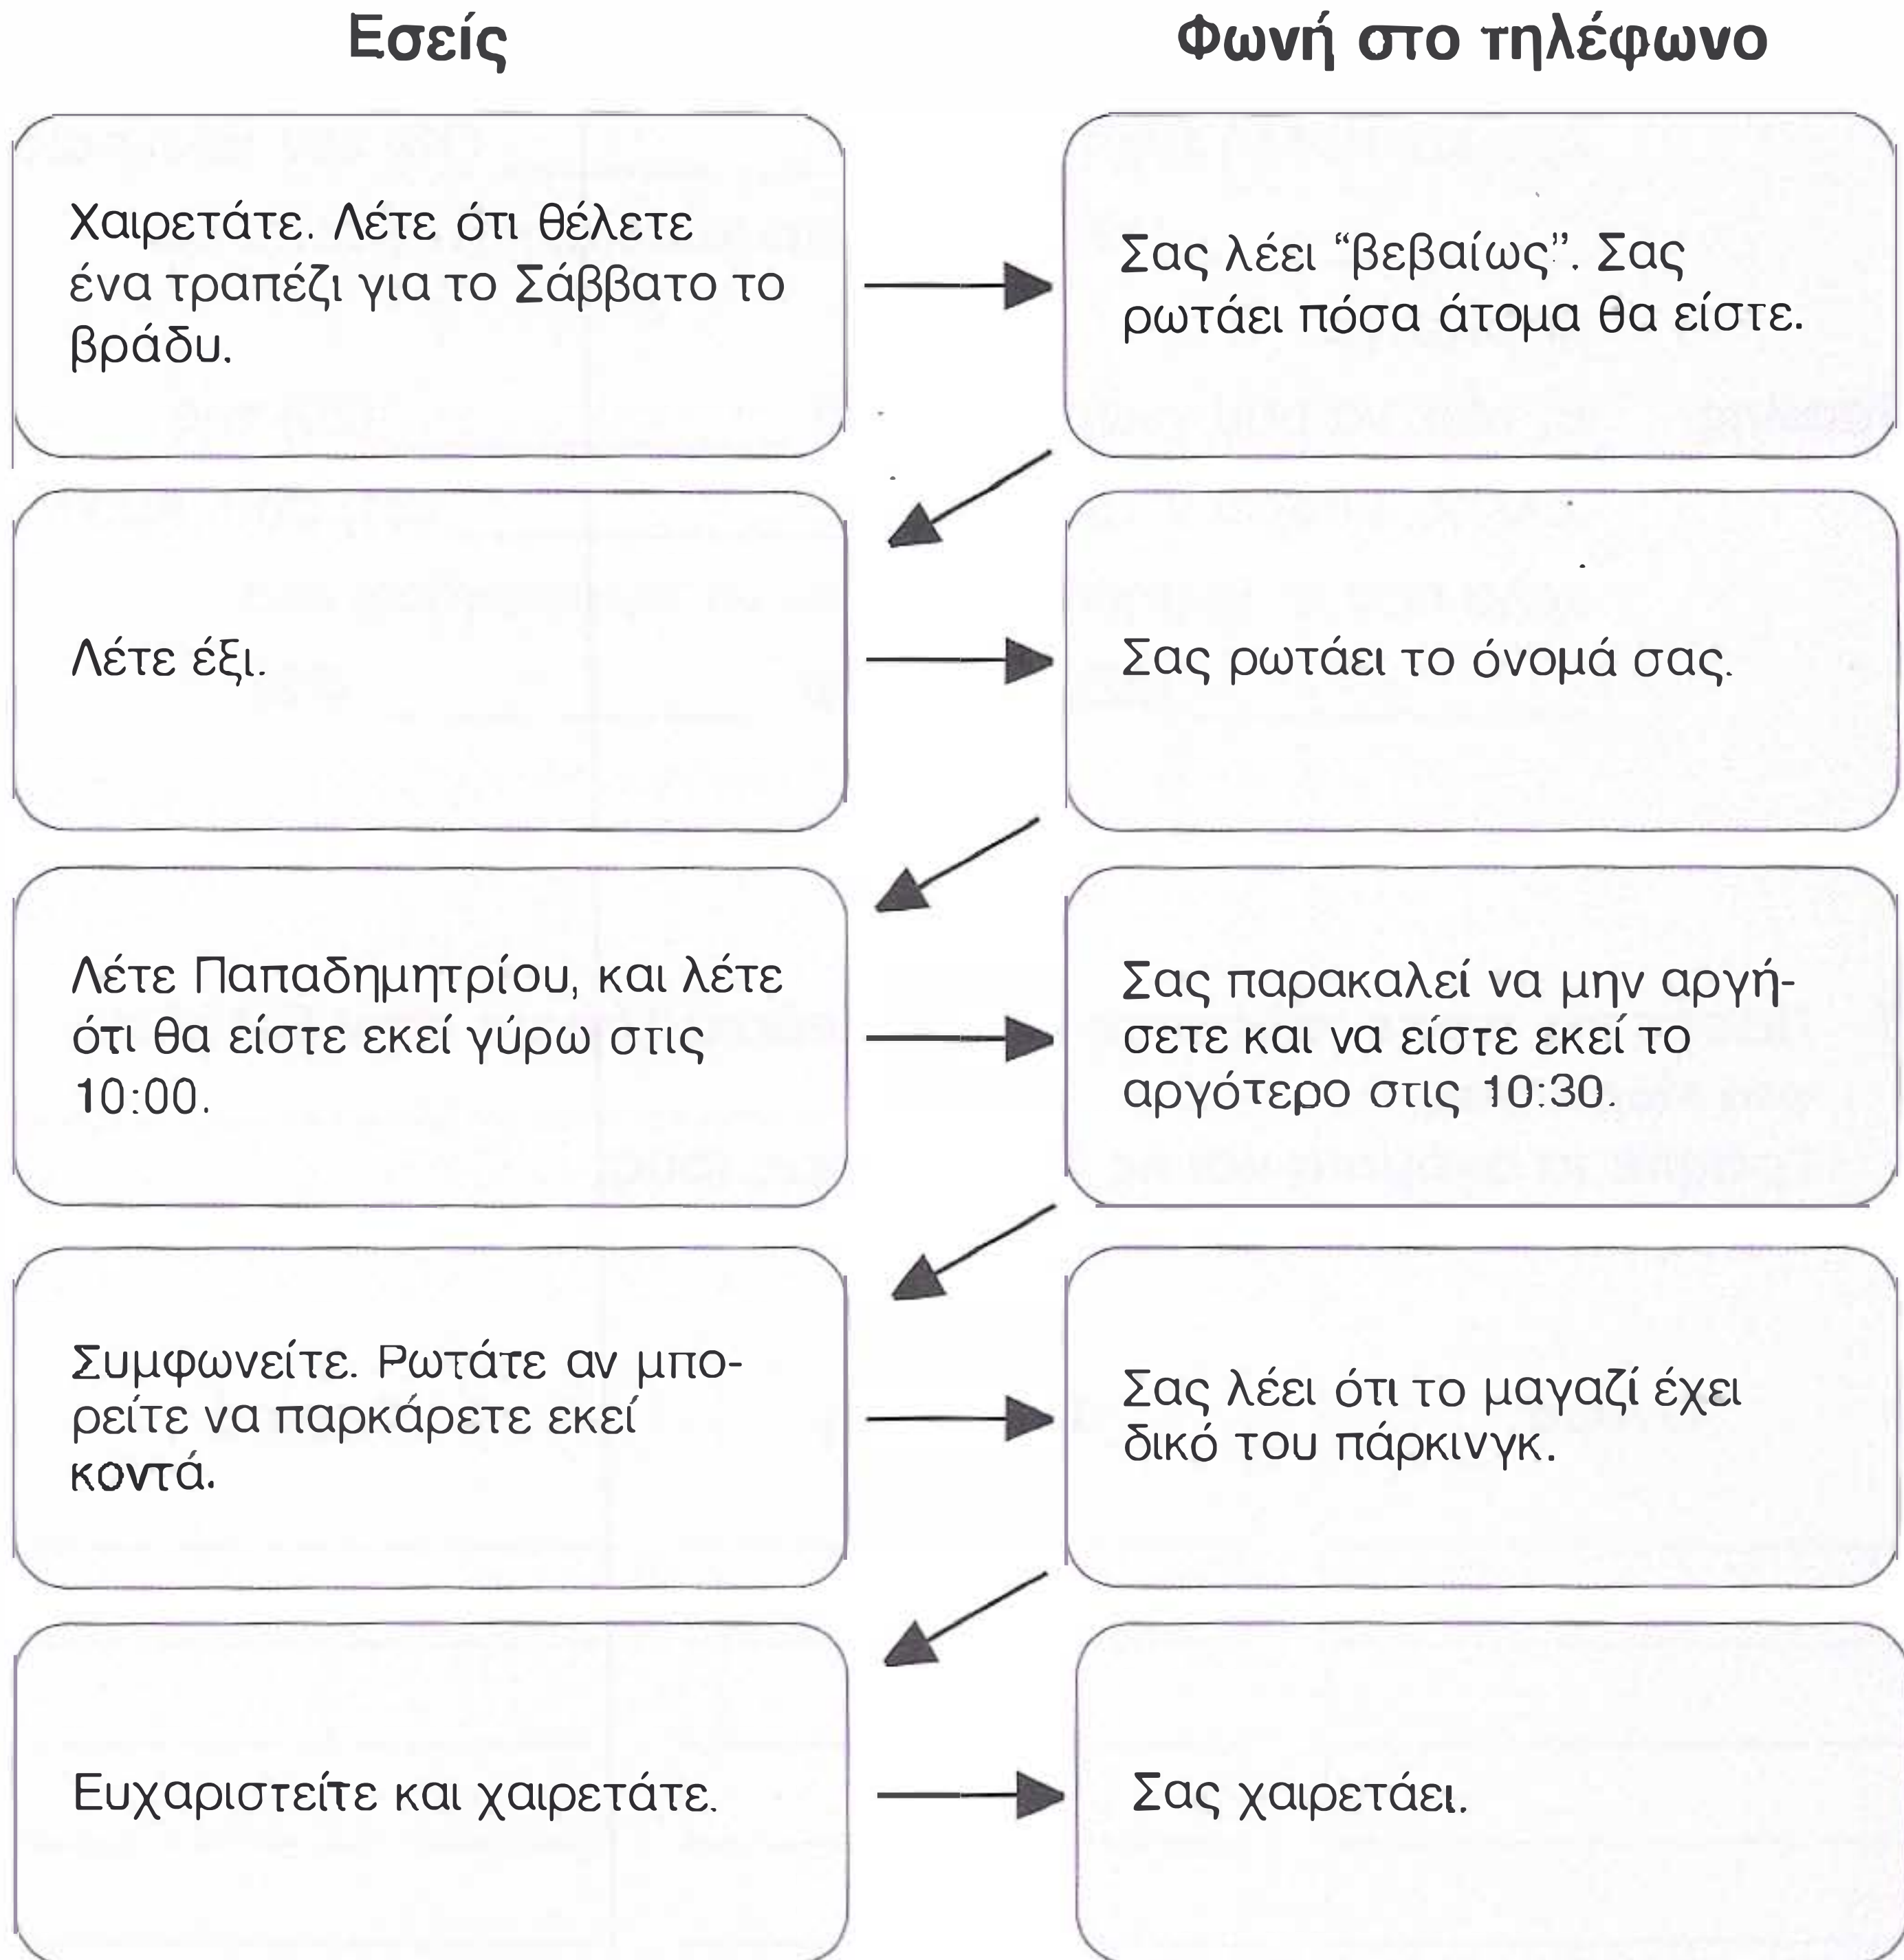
Εσείς

Φωνή στο τηλέφωνο

Χαιρετάτε. Λέτε ότι θέλετε ένα τραπέζι για το Σάββατο το βράδυ.

Σας λέει "βεβαίως". Σας ρωτάει πόσα άτομα θα είστε.

Λέτε έξι.

Σας ρωτάει το όνομά σας.

Λέτε Παπαδημητρίου, και λέτε ότι θα είστε εκεί γύρω στις 10:00.

Σας παρακαλεί να μην αργήσετε και να είστε εκεί το αργότερο στις 10:30.

Συμφωνείτε. Ρωτάτε αν μπορείτε να παρκάρετε εκεί κοντά.

Σας λέει ότι το μαγαζί έχει δικό του πάρκινγκ.

Ευχαριστείτε και χαιρετάτε.

Σας χαιρετάει.